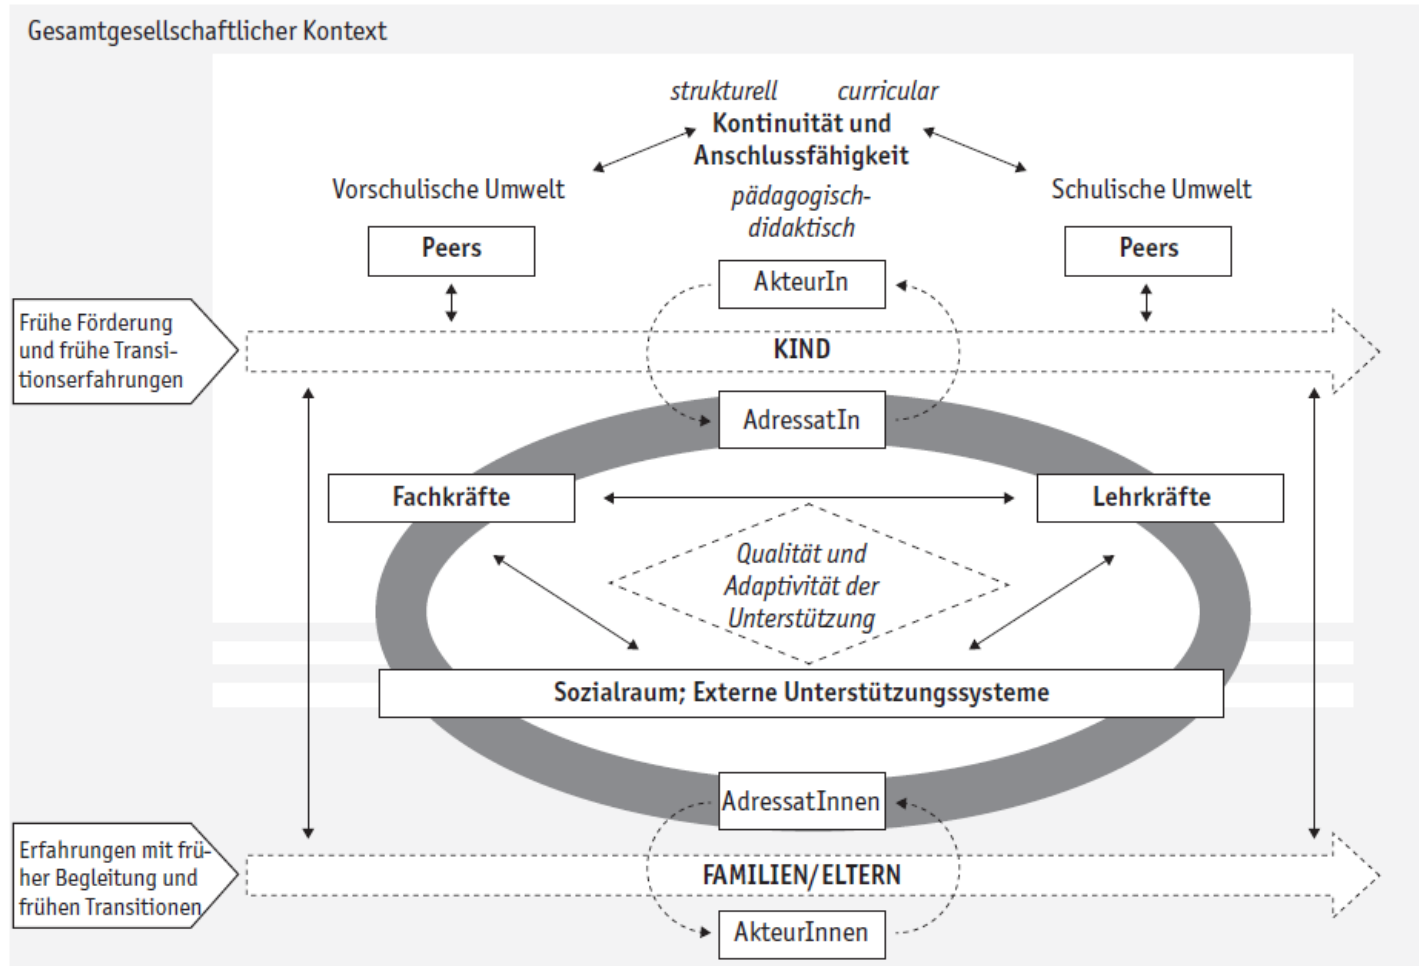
Gesamtgesellschaftlicher Kontext

strukturell curricular
Kontinuität und Anschlussfähigkeit
pädagogisch-didaktisch

Vorschulische Umwelt

Schulische Umwelt

Peers

Peers

AkteurIn

Frühe Förderung und frühe Transitionserfahrungen

KIND

AdressatIn

Fachkräfte

Lehrkräfte

Qualität und Adaptivität der Unterstützung

Sozialraum; Externe Unterstützungssysteme

AdressatInnen

Erfahrungen mit früher Begleitung und frühen Transitionen

FAMILIEN/ELTERN

AkteurInnen